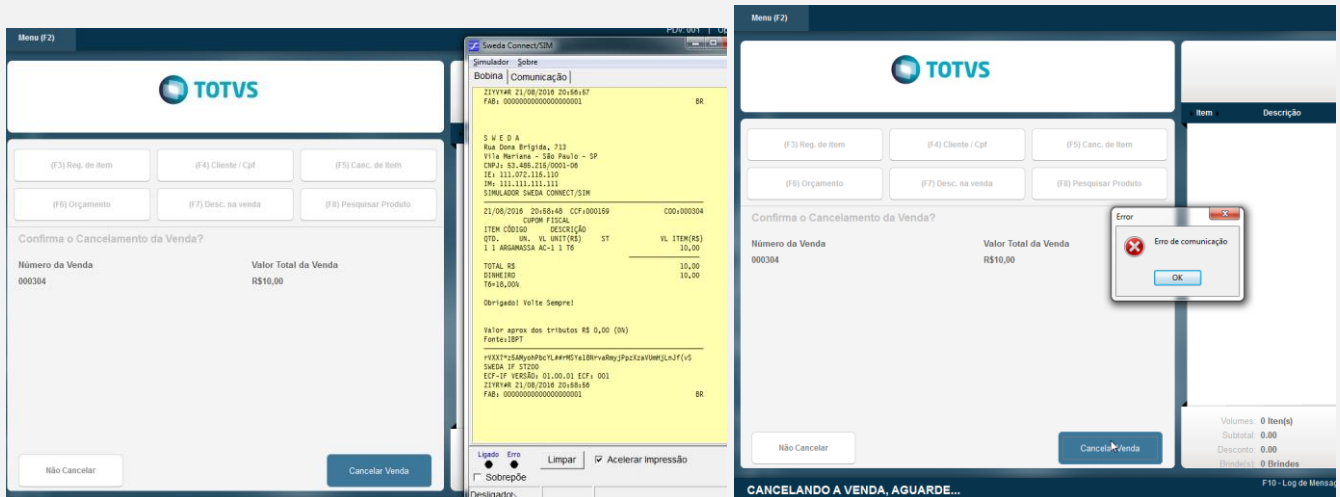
Menu (F2)

TOTVS

(F3) Reg. de item
(F4) Cliente / Cpf
(F5) Canc. de item
(F6) Orçamento
(F7) Desc. na venda
(F8) Pesquisar Produto

Confirma o Cancelamento da Venda?

Número da Venda
000304

Valor Total da Venda
R$10,00

Não Cancelar
Cancelar Venda

PDV: 001

Sweda Connect/SIM
Simulador Sobre
Bobina Comunicação

ZIYVY#R 21/08/2016 20:56:57
FAB: 00000000000000000001 BR

S W E D A
Rua Dona Brigida, 713
Vila Mariana - São Paulo - SP
CNPJ: 53.485.216/0001-06
IE: 111.072.115.110
IM: 111.111.111.111
SIMULADOR SWEDA CONNECT/SIM

21/08/2016 20:58:48 CCF:000159 COO:000304
CUPOM FISCAL
ITEM CÓDIGO DESCRIÇÃO
QTD. UN. VL UNIT(R$) ST VL ITEM(R$)
1 1 ARGAMASSA AC-1 1 T6 10,00

TOTAL R$ 10,00
DINHEIRO 10,00
T6=18,00%

Obrigado! Volte Sempre!

Valor aprox dos tributos R$ 0,00 (0%)
Fonte:IBPT

rVXX?*zSAMyohPbcYL##rMSYal8NrvaRmyjPpzXzaVUmMjLnJf(vS
SWEDA IF ST200
ECF-IF VERSÃO: 01.00.01 ECF: 001
ZIYRY#R 21/08/2016 20:58:56
FAB: 00000000000000000001 BR

Ligado Erro
Limpar
Acelerar impressão
Sobrepõe
Desligado

Menu (F2)

TOTVS

Item Descrição

(F3) Reg. de item
(F4) Cliente / Cpf
(F5) Canc. de item
(F6) Orçamento
(F7) Desc. na venda
(F8) Pesquisar Produto

Confirma o Cancelamento da Venda?

Número da Venda
000304

Valor Total da Venda
R$10,00

Error
Erro de comunicação
OK

Volumes: 0 Iten(s)
Subtotal: 0.00
Desconto: 0.00
Brinde(s): 0 Brindes

Não Cancelar
Cancelar Venda

CANCELANDO A VENDA, AGUARDE...
F10 - Log de Mensag